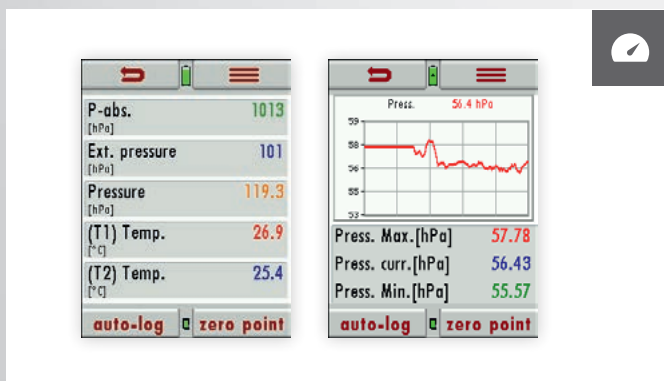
P-abs. 1013
[hPa]

Ext. pressure 101
[hPa]

Pressure 119.3
[hPa]

(T1) Temp. 26.9
[°C]

(T2) Temp. 25.4
[°C]

auto-log zero point

Press. 56.4 hPa

59
58
56
55
53

Press. Max.[hPa] 57.78
Press. curr.[hPa] 56.43
Press. Min.[hPa] 55.57

auto-log zero point